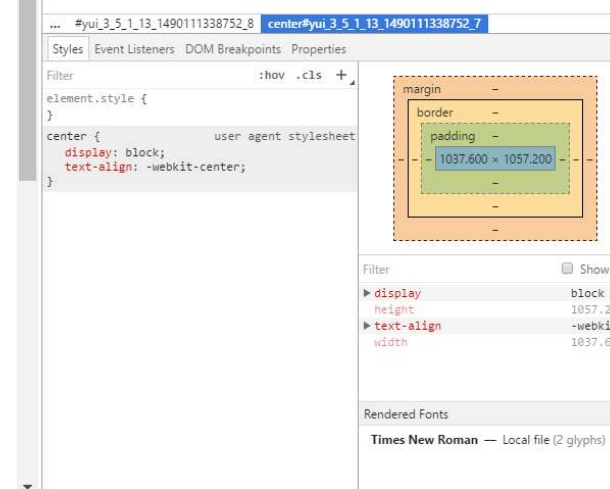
... #yui_3_5_1_13_1490111338752_8 center#yui_3_5_1_13_1490111338752_7

Styles Event Listeners DOM Breakpoints Properties

Filter :hov .cls +

element.style {
}

center { user agent stylesheet
display: block;
text-align: -webkit-center;
}

margin –
border –
padding –
– – – 1037.600 × 1057.200 – – –
–
–
–

Filter Show

display block
height 1057.2
text-align -webki
width 1037.6

Rendered Fonts

Times New Roman — Local file (2 glyphs)